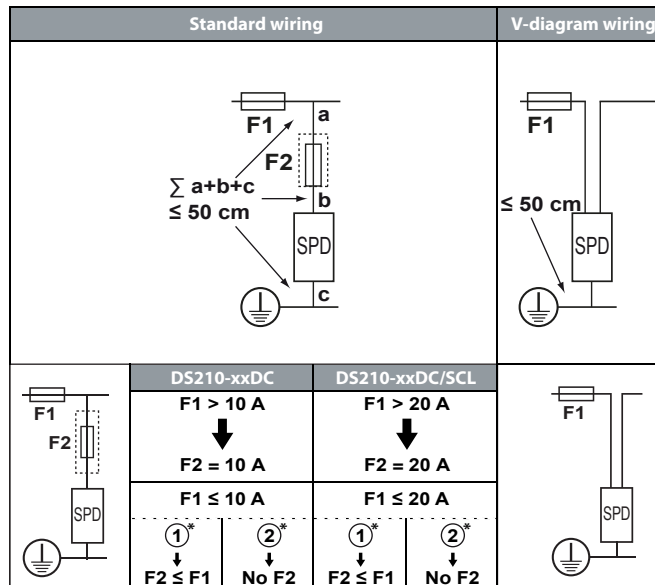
| Standard wiring | V-diagram wiring |
|---|---|
| F1, a, F2, $\sum$ a+b+c ≤ 50 cm, b, SPD, c | F1, ≤ 50 cm, SPD |

F1
F2
SPD

| DS210-xxDC | | DS210-xxDC/SCL | |
|---|---|---|---|
| F1 > 10 A | | F1 > 20 A | |
| F2 = 10 A | | F2 = 20 A | |
| F1 ≤ 10 A | | F1 ≤ 20 A | |
| ①* | ②* | ①* | ②* |
| F2 ≤ F1 | No F2 | F2 ≤ F1 | No F2 |

F1
SPD